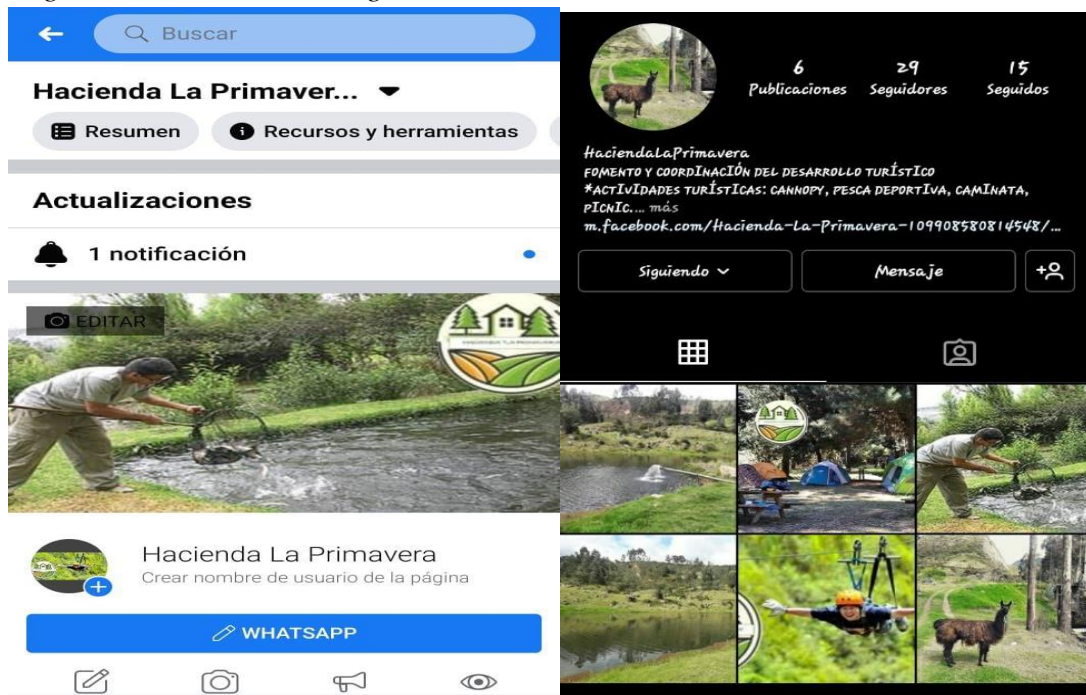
Buscar

Hacienda La Primaver...

Resumen

Recursos y herramientas

Actualizaciones

1 notificación

EDITAR

Hacienda La Primavera

Crear nombre de usuario de la página

WHATSAPP

6 Publicaciones

29 Seguidores

15 Seguidos

HaciendaLaPrimavera
FOMENTO Y COORDINACIÓN DEL DESARROLLO TURÍSTICO
*ACTIVIDADES TURÍSTICAS: CANNOPY, PESCA DEPORTIVA, CAMINATA, PICNIC.... más
m.facebook.com/Hacienda-La-Primavera-109908580814548/...

Siguiendo

Mensaje